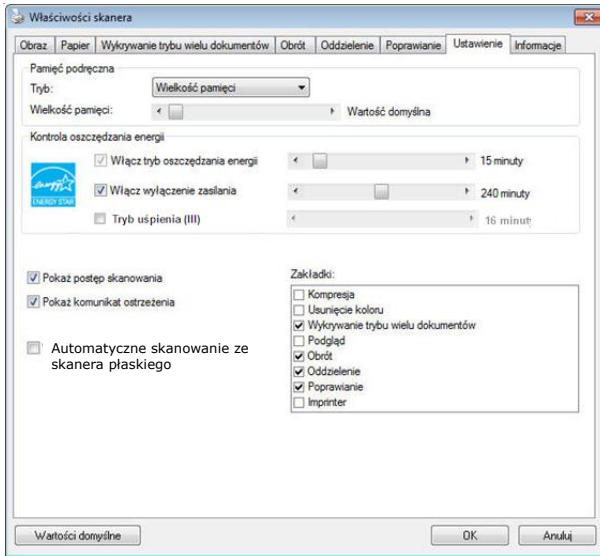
Właściwości skanera

Obraz | Papier | Wykrywanie trybu wielu dokumentów | Obrót | Oddzielenie | Poprawianie | Ustawienie | Informacje

Pamięć podręczna
Tryb: Wielkość pamięci
Wielkość pamięci: Wartość domyślna

Kontrola oszczędzania energii
Włącz tryb oszczędzania energii 15 minuty
Włącz wyłączenie zasilania 240 minuty
Tryb uśpienia (III) 16 minut

ENERGY STAR

Pokaż postęp skanowania
Pokaż komunikat ostrzeżenia

Automatyczne skanowanie ze skanera płaskiego

Zakładki:
Kompresja
Usunięcie koloru
Wykrywanie trybu wielu dokumentów
Podgląd
Obrót
Oddzielenie
Poprawianie
Imprinter

Wartości domyślne
OK
Anuluj